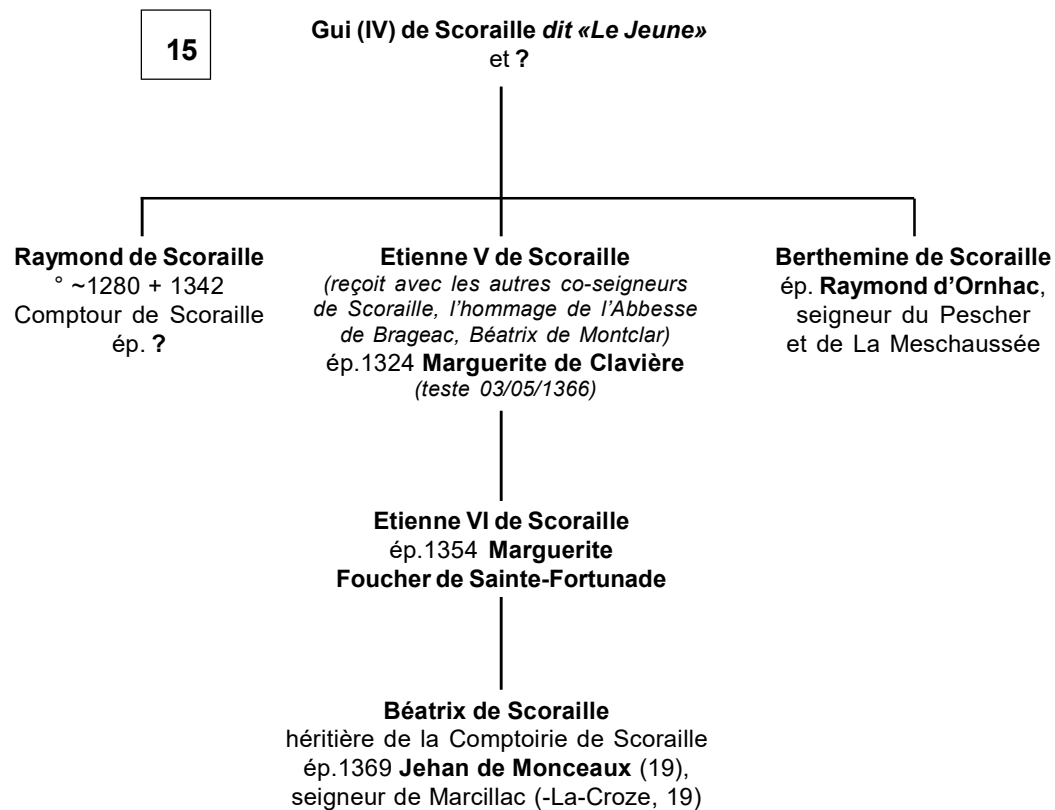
15

Gui (IV) de Scoraille dit «Le Jeune»
et ?

Raymond de Scoraille
° ~1280 + 1342
Comptour de Scoraille
ép. ?

Etienne V de Scoraille
(reçoit avec les autres co-seigneurs de Scoraille, l'hommage de l'Abbesse de Brageac, Béatrix de Montclar)
ép.1324 Marguerite de Clavière
(teste 03/05/1366)

Berthemine de Scoraille
ép. Raymond d'Ornhac,
seigneur du Pescher
et de La Meschaussée

Etienne VI de Scoraille
ép.1354 Marguerite
Foucher de Sainte-Fortunade

Béatrix de Scoraille
héritière de la Comptoirie de Scoraille
ép.1369 Jehan de Monceaux (19),
seigneur de Marcillac (-La-Croze, 19)